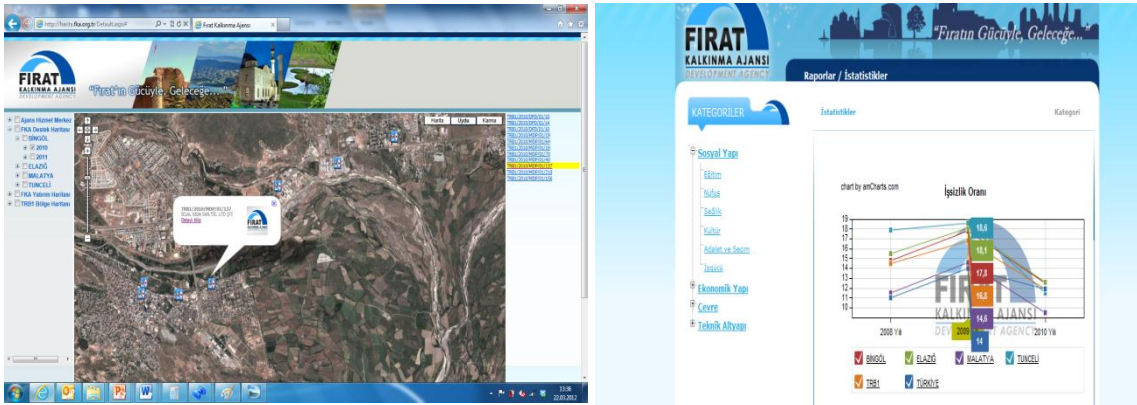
http://harita.fka.org.tr/Default.aspx#
Fırat Kalkınma Ajansı

FIRAT KALKINMA AJANSI DEVELOPMENT AGENCY
"Fırat"ın Gücüyle, Geleceğe..."

Ajans Hizmet Merkez
FKA Destek Haritası
BİNGÖL
2010
2011
ELAZIĞ
MALATYA
TUNCELİ
FKA Yatırım Haritası
TRB1 Bölge Haritası

Harita Uydu Karma

TRB1/2010/MDP/01/137
Detaylı bilgi

13:36
22.03.2012

FIRAT KALKINMA AJANSI DEVELOPMENT AGENCY
"Fıratın Gücüyle, Geleceğe..."

Raporlar / İstatistikler

KATEGORİLER
İstatistikler
Kategori

Sosyal Yapı
Eğitim
Nüfus
Sağlık
Kültür
Adalet ve Seçim
İşgücü
Ekonomik Yapı
Çevre
Teknik Altyapı

chart by amCharts.com
İşsizlik Oranı

19
18
17
16
15
14
13
12
11
10

18,6
18,1
17,8
16,8
14,6
14

2008 Yılı
2009
2010 Yılı

BİNGÖL
ELAZIĞ
MALATYA
TUNCELİ
TRB1
TÜRKİYE